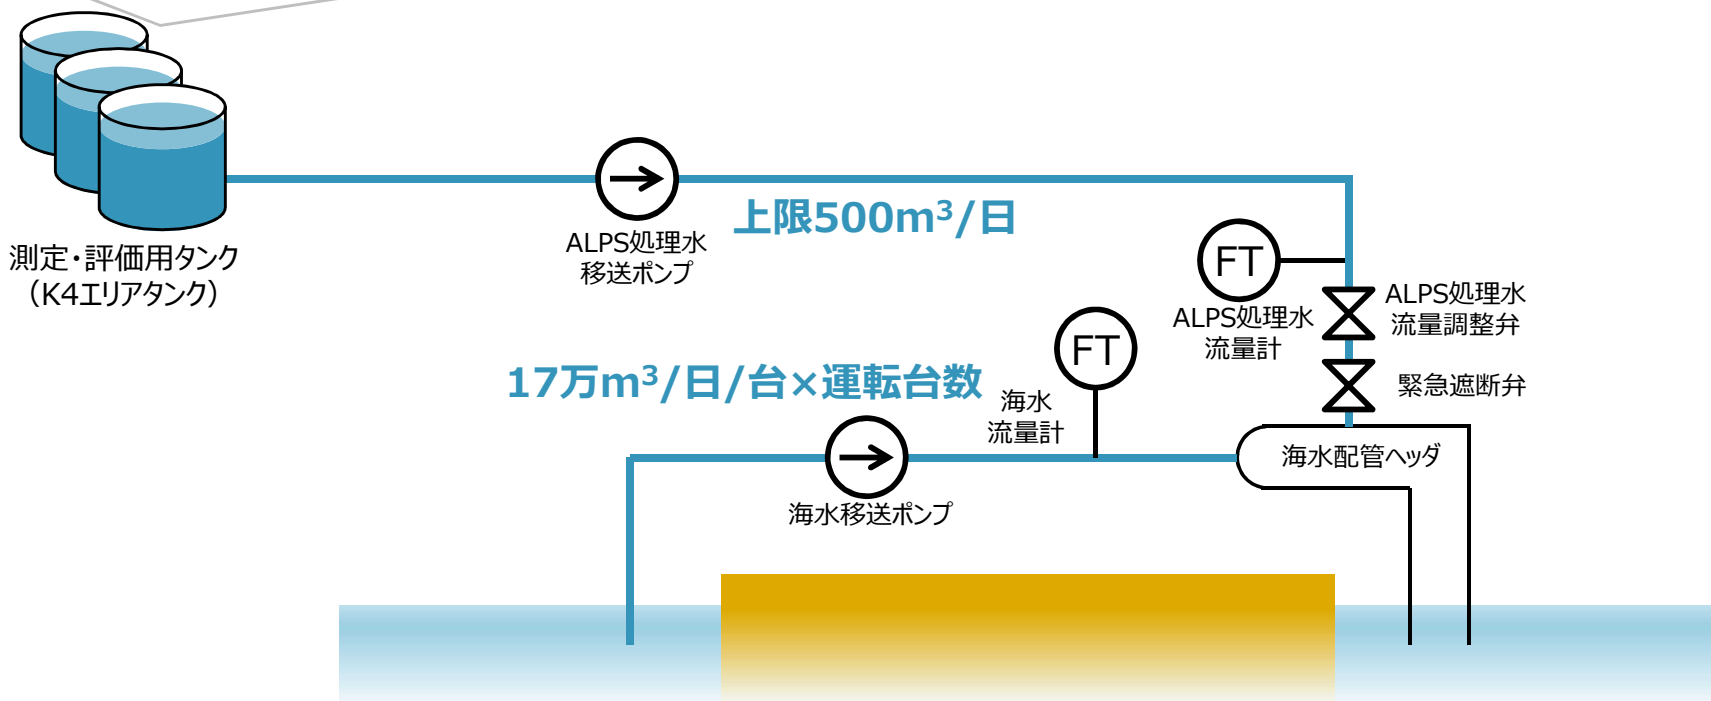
測定・評価用タンク
（K4エリアタンク）

ALPS処理水
移送ポンプ

上限500m³/日

FT
ALPS処理水
流量計

ALPS処理水
流量調整弁

緊急遮断弁

FT
海水
流量計

17万m³/日/台×運転台数

海水移送ポンプ

海水配管ヘッダ